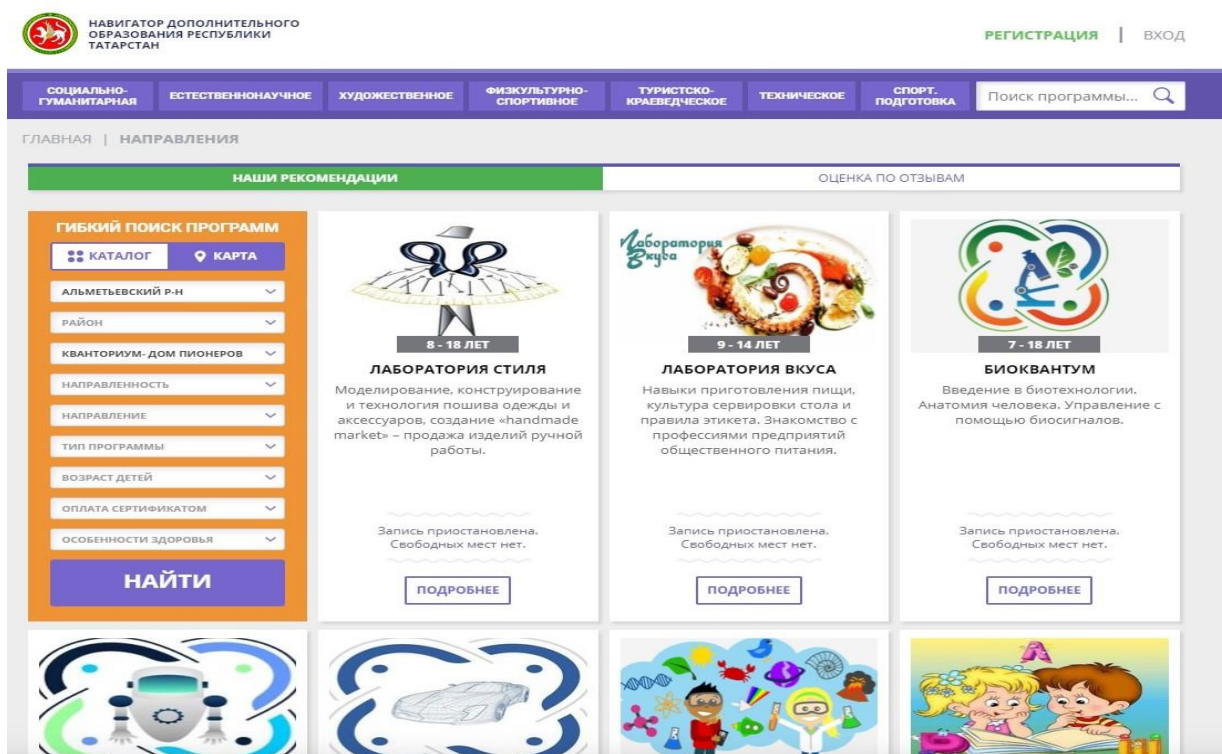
НАВИГАТОР ДОПОЛНИТЕЛЬНОГО ОБРАЗОВАНИЯ РЕСПУБЛИКИ ТАТАРСТАН

РЕГИСТРАЦИЯ | ВХОД

СОЦИАЛЬНО-ГУМАНИТАРНАЯ ЕСТЕСТВЕННОНАУЧНОЕ ХУДОЖЕСТВЕННОЕ ФИЗКУЛЬТУРНО-СПОРТИВНОЕ ТУРИСТСКО-КРАЕВЕДЧЕСКОЕ ТЕХНИЧЕСКОЕ СПОРТ. ПОДГОТОВКА

Поиск программы...

ГЛАВНАЯ | НАПРАВЛЕНИЯ

НАШИ РЕКОМЕНДАЦИИ

ОЦЕНКА ПО ОТЗЫВАМ

ГИБКИЙ ПОИСК ПРОГРАММ

КАТАЛОГ

КАРТА

АЛЬМЕТЬЕВСКИЙ Р-Н

РАЙОН

КВАНТОРИУМ- ДОМ ПИОНЕРОВ

НАПРАВЛЕННОСТЬ

НАПРАВЛЕНИЕ

ТИП ПРОГРАММЫ

ВОЗРАСТ ДЕТЕЙ

ОПЛАТА СЕРТИФИКАТОМ

ОСОБЕННОСТИ ЗДОРОВЬЯ

НАЙТИ

8 - 18 ЛЕТ

ЛАБОРАТОРИЯ СТИЛЯ

Моделирование, конструирование и технология пошива одежды и аксессуаров, создание «handmade market» – продажа изделий ручной работы.

Запись приостановлена. Свободных мест нет.

ПОДРОБНЕЕ

Лаборатория Вкуса

9 - 14 ЛЕТ

ЛАБОРАТОРИЯ ВКУСА

Навыки приготовления пищи, культура сервировки стола и правила этикета. Знакомство с профессиями предприятий общественного питания.

Запись приостановлена. Свободных мест нет.

ПОДРОБНЕЕ

7 - 18 ЛЕТ

БИОКВАНТУМ

Введение в биотехнологии. Анатомия человека. Управление с помощью биосигналов.

Запись приостановлена. Свободных мест нет.

ПОДРОБНЕЕ